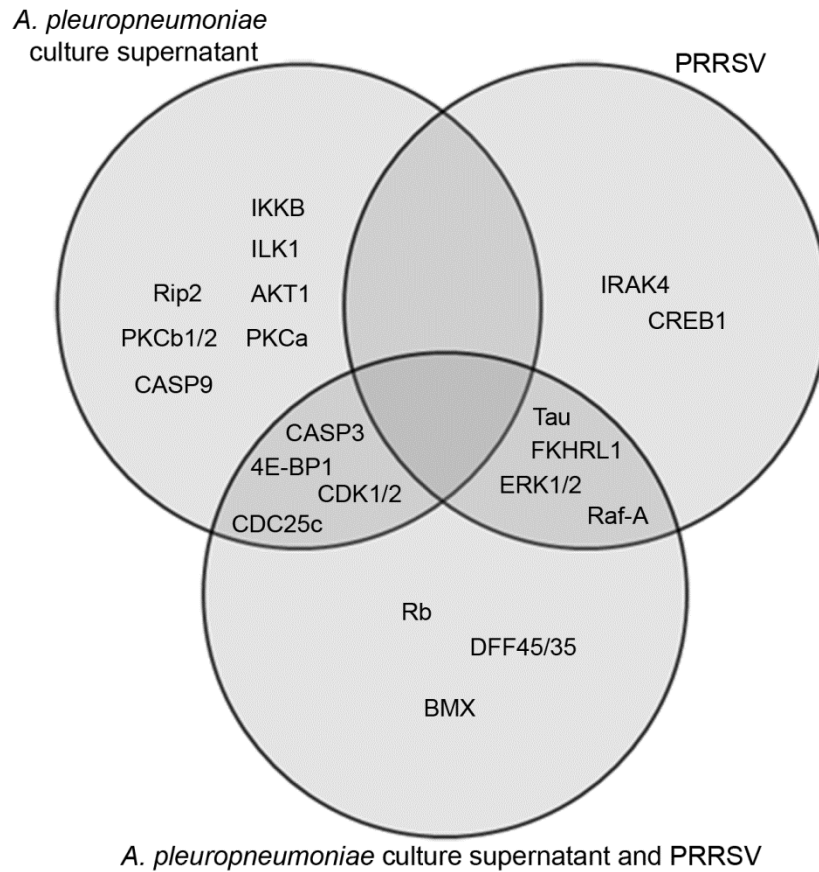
A. pleuropneumoniae culture supernatant

PRRSV

IKKB
ILK1
Rip2
AKT1
PKCb1/2
PKCa
CASP9

IRAK4
CREB1

CASP3
4E-BP1
CDK1/2
CDC25c

Tau
FKHRL1
ERK1/2
Raf-A

Rb
DFF45/35
BMX

A. pleuropneumoniae culture supernatant and PRRSV